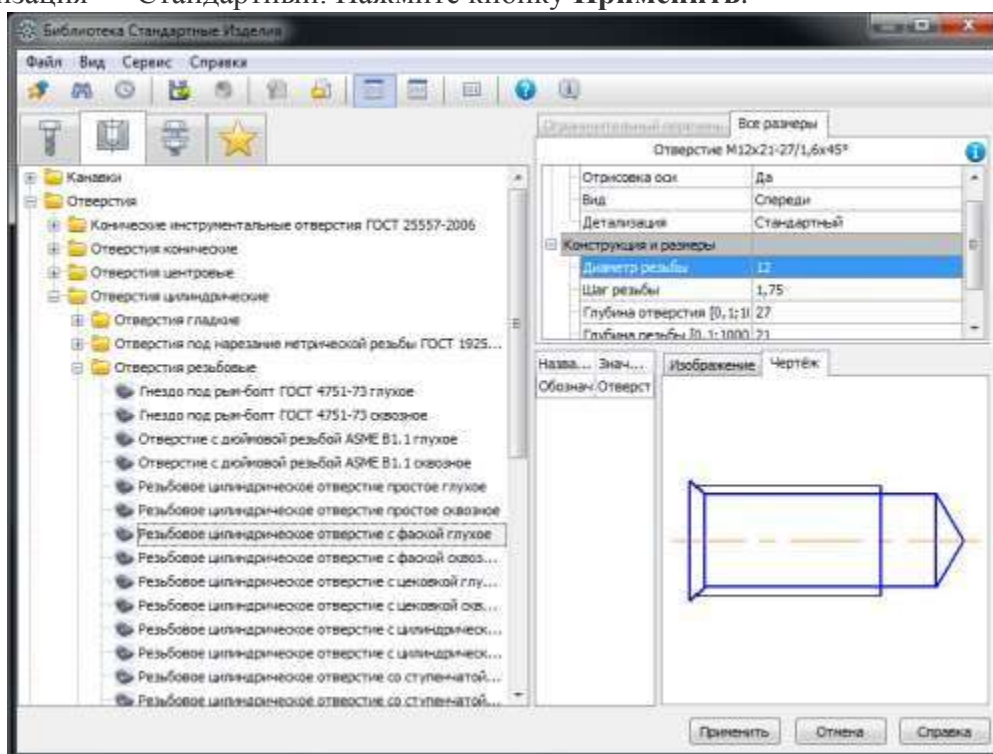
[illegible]изация — Стандартный. Нажмите кнопку **Применить**.

Библиотека Стандартные Изделия

Файл Вид Сервис Справка

Канавки
Отверстия
Конические инструментальные отверстия ГОСТ 25557-2006
Отверстия конические
Отверстия центровые
Отверстия цилиндрические
Отверстия гладкие
Отверстия под нарезание метрической резьбы ГОСТ 1925...
Отверстия резьбовые
Гнездо под рым-болт ГОСТ 4751-73 глухое
Гнездо под рым-болт ГОСТ 4751-73 сквозное
Отверстие с дюймовой резьбой ASME B1.1 глухое
Отверстие с дюймовой резьбой ASME B1.1 сквозное
Резьбовое цилиндрическое отверстие простое глухое
Резьбовое цилиндрическое отверстие простое сквозное
Резьбовое цилиндрическое отверстие с фаской глухое
Резьбовое цилиндрическое отверстие с фаской сквоз...
Резьбовое цилиндрическое отверстие с цековкой глу...
Резьбовое цилиндрическое отверстие с цековкой скв...
Резьбовое цилиндрическое отверстие с цилиндрическ...
Резьбовое цилиндрическое отверстие с цилиндрическ...
Резьбовое цилиндрическое отверстие со ступенчатой...
Резьбовое цилиндрическое отверстие со ступенчатой...

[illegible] Все размеры

Отверстие M12x21-27/1,6x45°

| | |
|---|---|
| Отрисовка оси | Да |
| Вид | Спереди |
| Детализация | Стандартный |
| Конструкция и размеры | |
| Диаметр резьбы | 12 |
| Шаг резьбы | 1,75 |
| Глубина отверстия [0,1;1( | 27 |
| Глубина резьбы [0,1;1000 | 21 |

| Назва... | Знач... |
|---|---|
| Обознач | Отверст |

Изображение Чертёж

Применить Отмена Справка